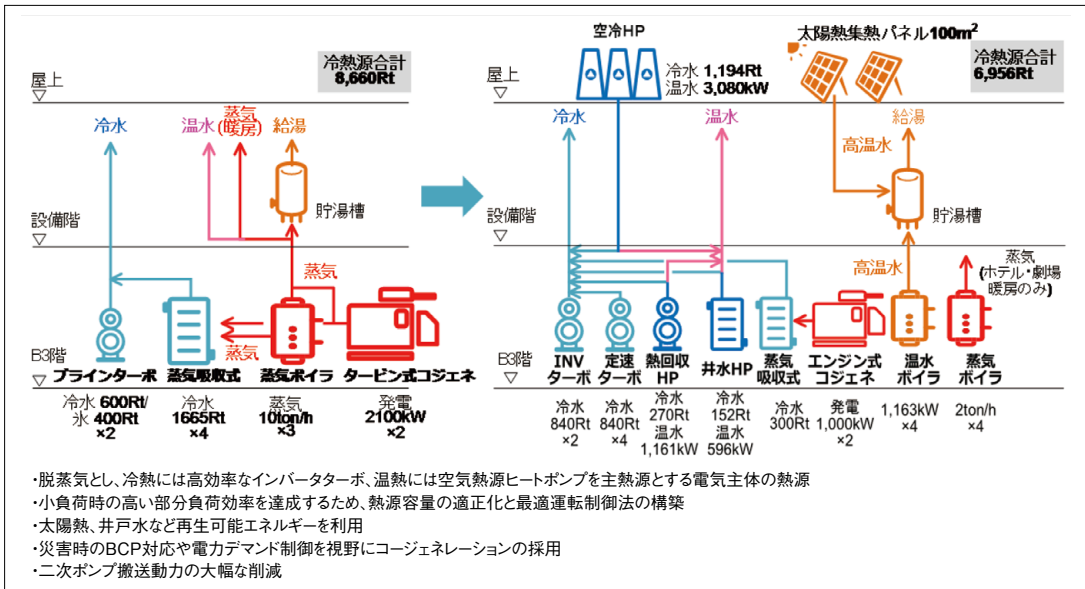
冷熱源合計
8,660Rt

屋上

冷水
温水
蒸気(暖房)
給湯

貯湯槽

設備階

蒸気

蒸気

B3階

ブラインターボ
蒸気吸収式
蒸気ボイラ
タービン式コジェネ

冷水 600Rt/
氷 400Rt
×2

冷水
1665Rt
×4

蒸気
10ton/h
×3

発電
2100kW
×2

空冷HP

冷水 1,194Rt
温水 3,080kW

太陽熱集熱パネル100m$^2$

冷熱源合計
6,956Rt

屋上

冷水
温水
給湯

高温水

貯湯槽

設備階

高温水

蒸気
(ホテル・劇場暖房のみ)

B3階

INV
ターボ
定速
ターボ
熱回収
HP
井水HP
蒸気
吸収式
エンジン式
コジェネ
温水
ボイラ
蒸気
ボイラ

冷水
840Rt
×2

冷水
840Rt
×4

冷水
270Rt
温水
1,161kW

冷水
152Rt
温水
596kW

冷水
300Rt

発電
1,000kW
×2

1,163kW
×4

2ton/h
×4

・脱蒸気とし、冷熱には高効率なインバータターボ、温熱には空気熱源ヒートポンプを主熱源とする電気主体の熱源
・小負荷時の高い部分負荷効率を達成するため、熱源容量の適正化と最適運転制御法の構築
・太陽熱、井戸水など再生可能エネルギーを利用
・災害時のBCP対応や電力デマンド制御を視野にコージェネレーションの採用
・二次ポンプ搬送動力の大幅な削減